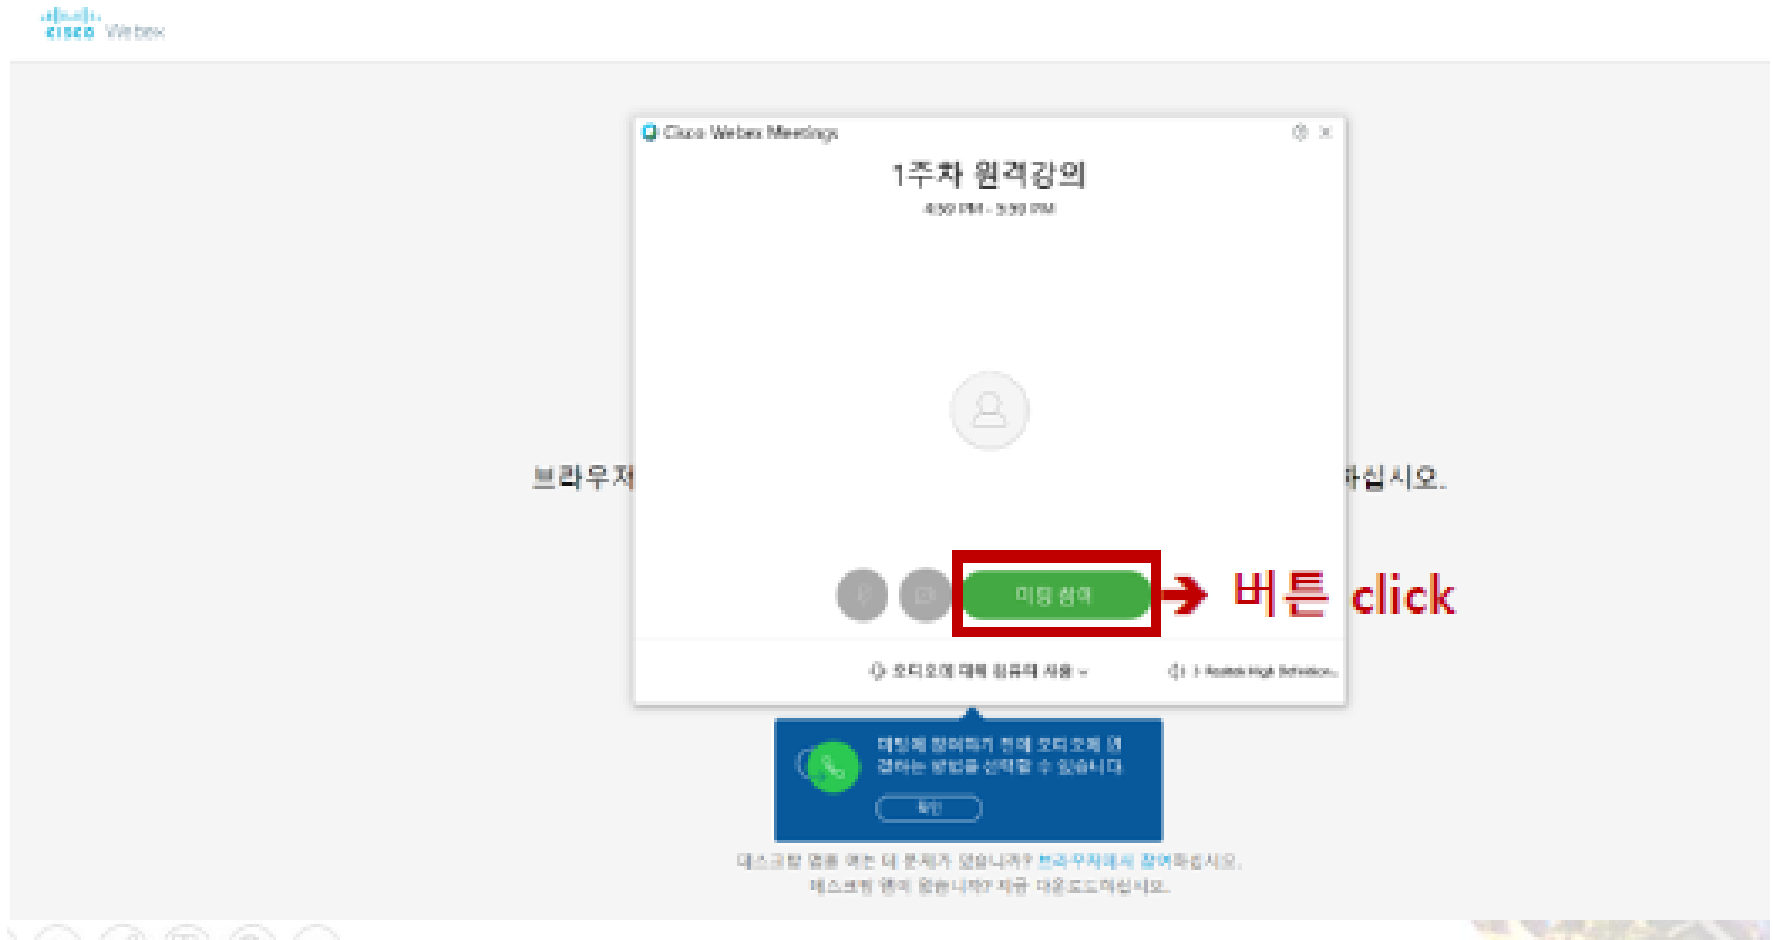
cisco Webex

Cisco Webex Meetings

1주차 원격강의

4:50 PM - 5:50 PM

브라우저

하십시오.

미팅 참여

버튼 click

오디오에 대해 컴퓨터 사용

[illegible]

미팅에 참여하기 전에 오디오에 연결하는 방법을 선택할 수 있습니다

확인

데스크탑 앱을 여는 데 문제가 있습니까? 브라우저에서 참여하십시오.

데스크탑 앱이 없습니까? 지금 다운로드하십시오.